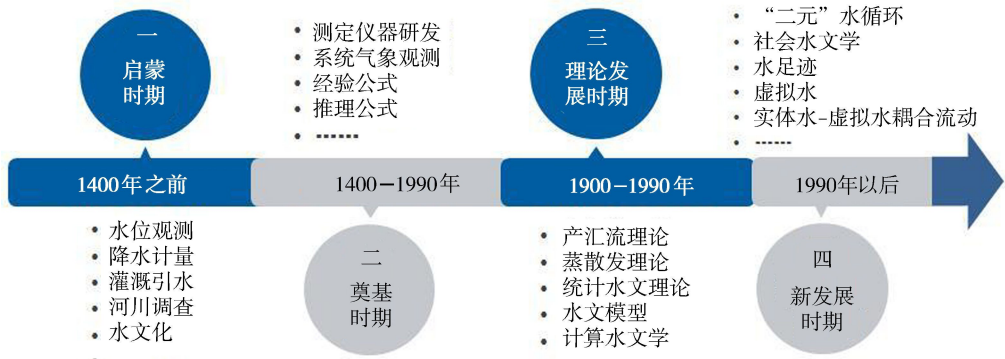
一
启蒙时期

• 测定仪器研发
• 系统气象观测
• 经验公式
• 推理公式
• ……

三
理论发展时期

• “二元”水循环
• 社会水文学
• 水足迹
• 虚拟水
• 实体水-虚拟水耦合流动
• ……

1400年之前

1400－1990年

1900－1990年

1990年以后

• 水位观测
• 降水计量
• 灌溉引水
• 河川调查
• 水文化

二
奠基时期

• 产汇流理论
• 蒸散发理论
• 统计水文理论
• 水文模型
• 计算水文学

四
新发展时期